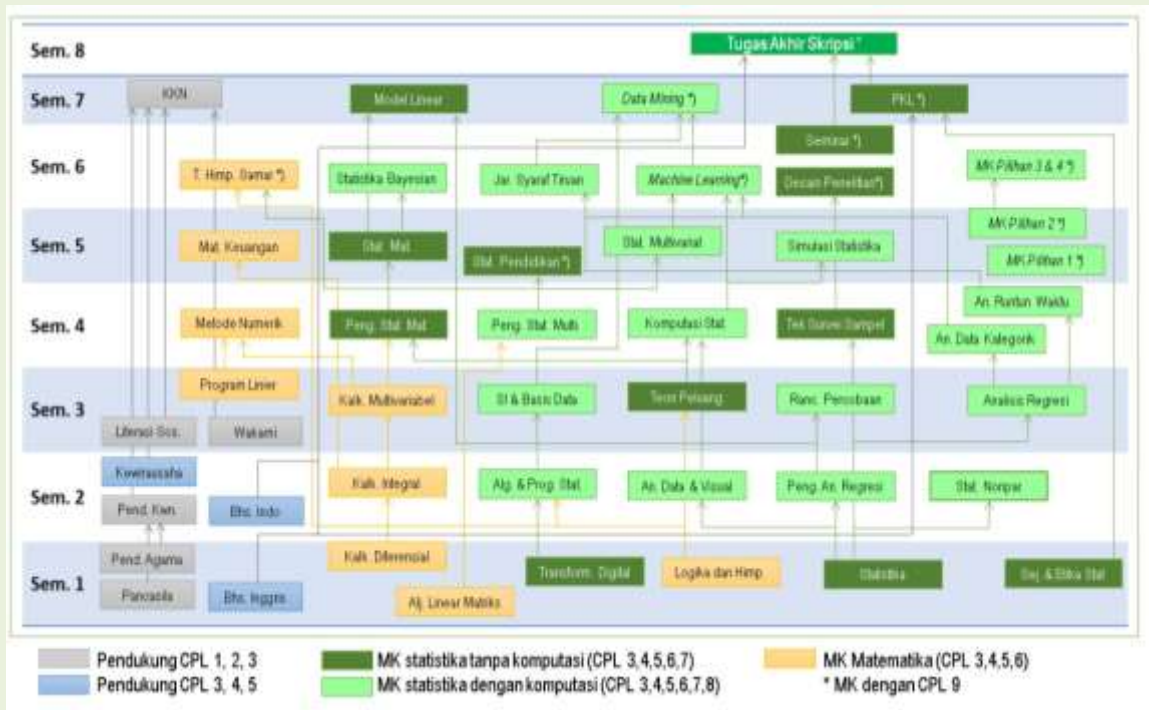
Sem. 8

Tugas Akhir Skripsi *

Sem. 7

KKN

Model Linear

Data Mining *)

PKL *)

Sem. 6

T. Himp. Samar *)

Statistika Bayesian

Jar. Syaraf Tiruan

Machine Learning*)

Seminar *)

Desain Penelitian*)

MK Pilihan 3 & 4 *)

Sem. 5

Mat. Keuangan

Stat. Mat.

Stat. Pendidikan*)

Stat. Multivariat

Simulasi Statistika

MK Pilihan 2 *)

MK Pilihan 1 *)

Sem. 4

Metode Numerik

Peng. Stat. Mat.

Peng. Stat. Multi.

Komputasi Stat.

Tek Survei Sampel

An. Runtun Waktu

An. Data Kategorik

Sem. 3

Program Linier

Literasi Sos.

Wakami

Kalk. Multivariabel

SI & Basis Data

Teori Peluang

Ranc. Percobaan

Analisis Regresi

Sem. 2

Kewirausaha

Pend. Kwn.

Bhs. Indo

Kalk. Integral

Alg. & Prog. Stat.

An. Data & Visual

Peng. An. Regresi

Stat. Nonpar

Sem. 1

Pend. Agama

Pancasila

Bhs. Inggris

Kalk. Diferensial

Alj. Linear Matriks

Transform. Digital

Logika dan Himp

Statistika

Sej. & Etika Stat

Pendukung CPL 1, 2, 3

Pendukung CPL 3, 4, 5

MK statistika tanpa komputasi (CPL 3,4,5,6,7)

MK statistika dengan komputasi (CPL 3,4,5,6,7,8)

MK Matematika (CPL 3,4,5,6)

* MK dengan CPL 9